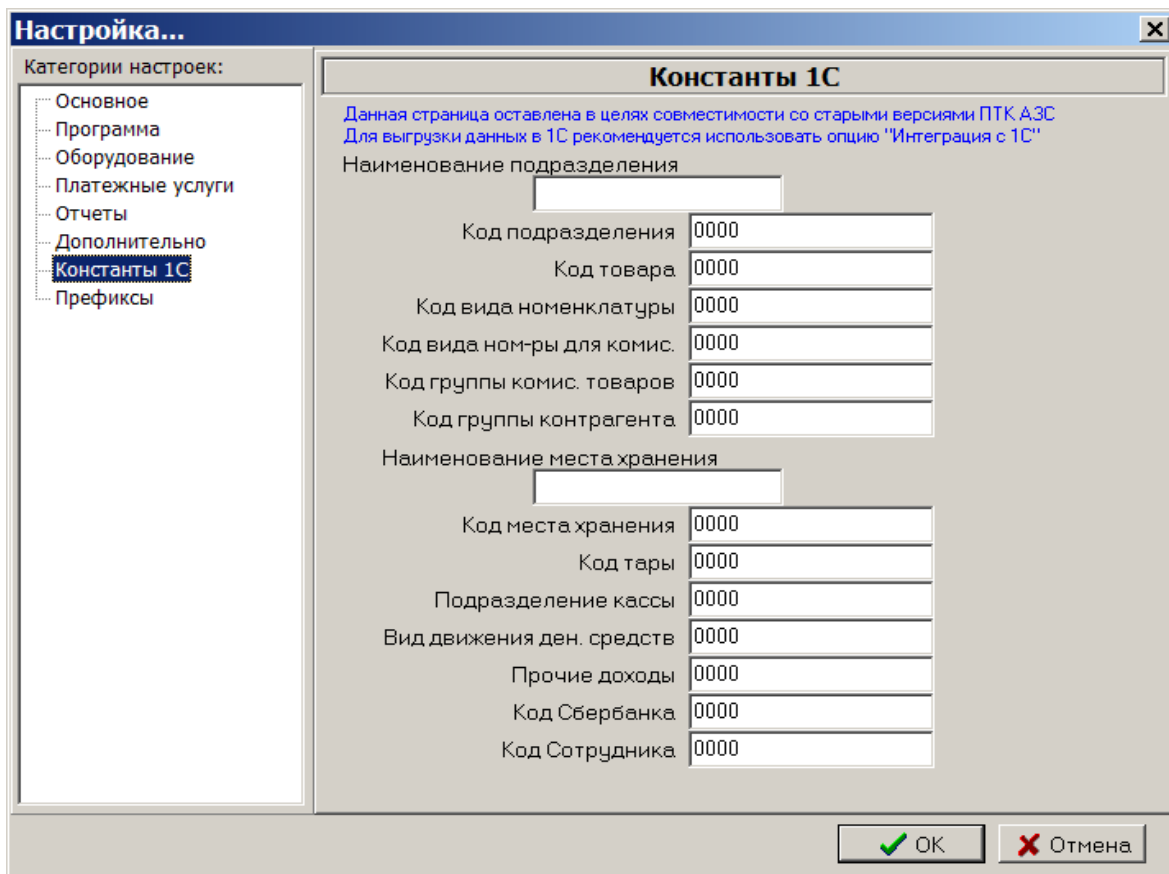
Настройка...

Категории настроек:
Основное
Программа
Оборудование
Платежные услуги
Отчеты
Дополнительно
Константы 1С
Префиксы

Константы 1С

Данная страница оставлена в целях совместимости со старыми версиями ПТК АЗС
Для выгрузки данных в 1С рекомендуется использовать опцию "Интеграция с 1С"

Наименование подразделения

Код подразделения 0000
Код товара 0000
Код вида номенклатуры 0000
Код вида ном-ры для комис. 0000
Код группы комис. товаров 0000
Код группы контрагента 0000

Наименование места хранения

Код места хранения 0000
Код тары 0000
Подразделение кассы 0000
Вид движения ден. средств 0000
Прочие доходы 0000
Код Сбербанка 0000
Код Сотрудника 0000

OK
Отмена